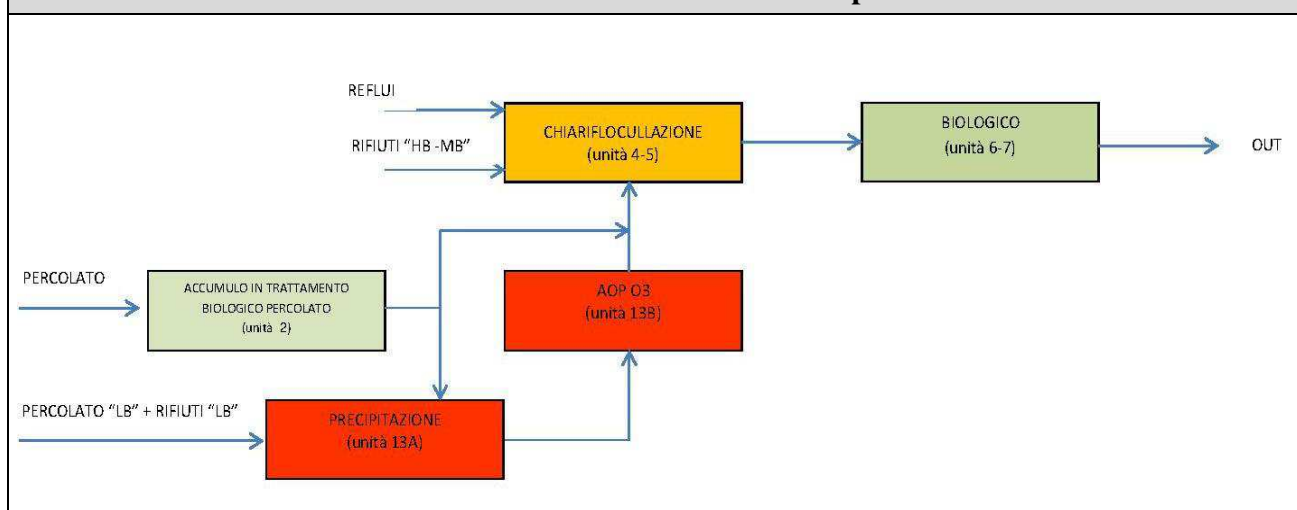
REFLUI

RIFIUTI "HB -MB"

CHIARIFLOCULLAZIONE
(unità 4-5)

BIOLOGICO
(unità 6-7)

OUT

PERCOLATO

ACCUMULO IN TRATTAMENTO BIOLOGICO PERCOLATO
(unità 2)

AOP O3
(unità 13B)

PERCOLATO "LB" + RIFIUTI "LB"

PRECIPITAZIONE
(unità 13A)